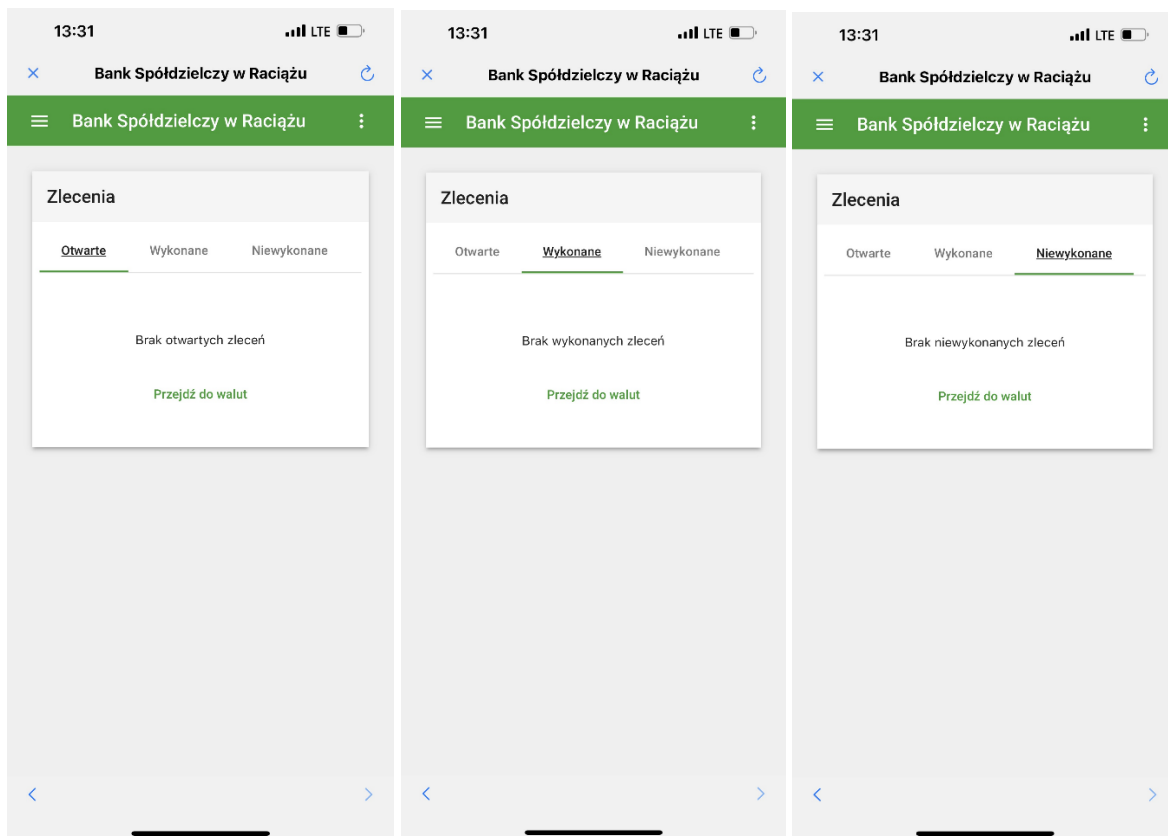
13:31 LTE

×

Bank Spółdzielczy w Raciążu

Bank Spółdzielczy w Raciążu

Zlecenia

Otwarte Wykonane Niewykonane

Brak otwartych zleceń

Przejdź do walut

<

>

13:31 LTE

×

Bank Spółdzielczy w Raciążu

Bank Spółdzielczy w Raciążu

Zlecenia

Otwarte Wykonane Niewykonane

Brak wykonanych zleceń

Przejdź do walut

<

>

13:31 LTE

×

Bank Spółdzielczy w Raciążu

Bank Spółdzielczy w Raciążu

Zlecenia

Otwarte Wykonane Niewykonane

Brak niewykonanych zleceń

Przejdź do walut

<

>